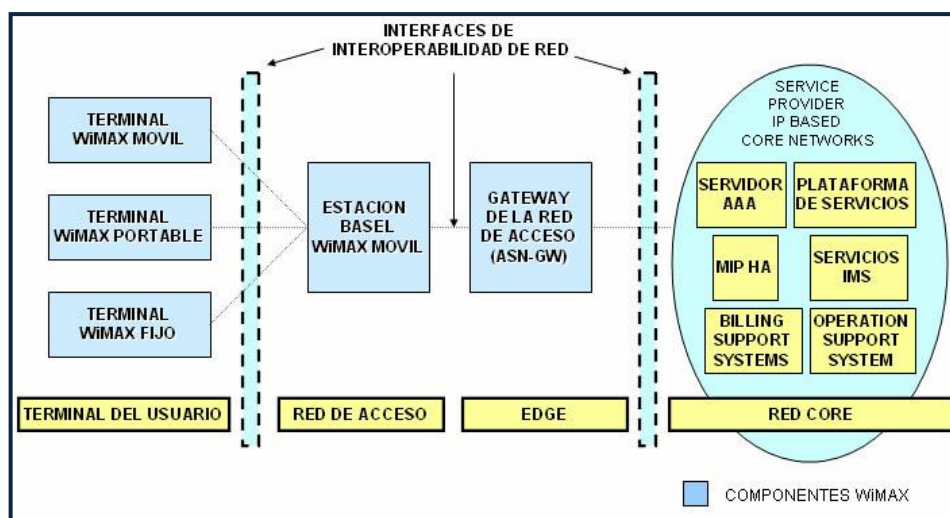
INTERFACES DE
INTEROPERABILIDAD DE RED

TERMINAL
WiMAX MOVIL

TERMINAL
WiMAX PORTABLE

TERMINAL
WiMAX FIJO

ESTACION
BASEL
WiMAX MOVIL

GATEWAY
DE LA RED
DE ACCESO
(ASN-GW)

SERVICE
PROVIDER
IP BASED
CORE NETWORKS

SERVIDOR
AAA

PLATAFORMA
DE SERVICIOS

MIP HA

SERVICIOS
IMS

BILLING
SUPPORT
SYSTEMS

OPERATION
SUPPORT
SYSTEM

TERMINAL DEL USUARIO

RED DE ACCESO

EDGE

RED CORE

COMPONENTES WiMAX